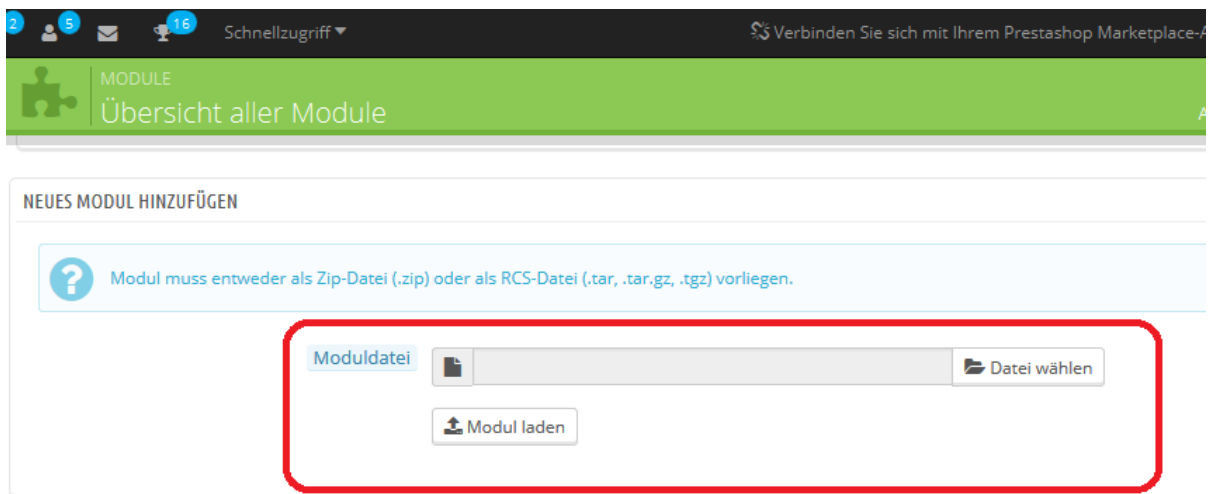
2 5 16 Schnellzugriff

Verbinden Sie sich mit Ihrem Prestashop Marketplace-A

MODULE
Übersicht aller Module

NEUES MODUL HINZUFÜGEN

Modul muss entweder als Zip-Datei (.zip) oder als RCS-Datei (.tar, .tar.gz, .tgz) vorliegen.

Moduldatei

Datei wählen

Modul laden